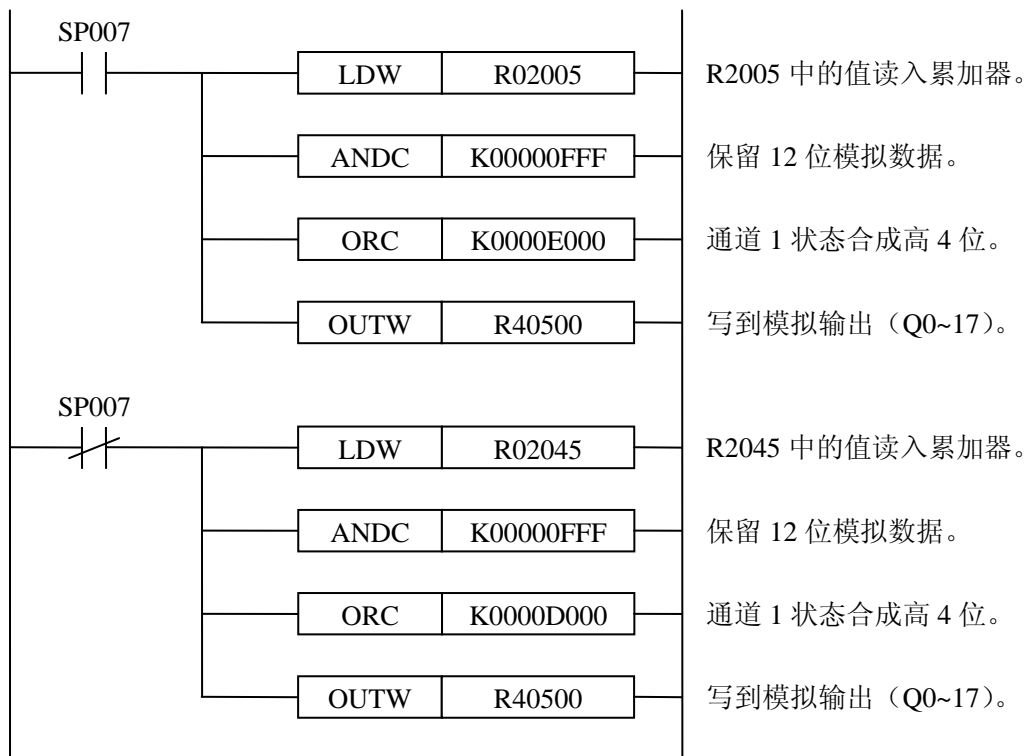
SP007

LDW R02005
R2005 中的值读入累加器。

ANDC K00000FFF
保留 12 位模拟数据。

ORC K0000E000
通道 1 状态合成高 4 位。

OUTW R40500
写到模拟输出（Q0~17）。

SP007

LDW R02045
R2045 中的值读入累加器。

ANDC K00000FFF
保留 12 位模拟数据。

ORC K0000D000
通道 1 状态合成高 4 位。

OUTW R40500
写到模拟输出（Q0~17）。